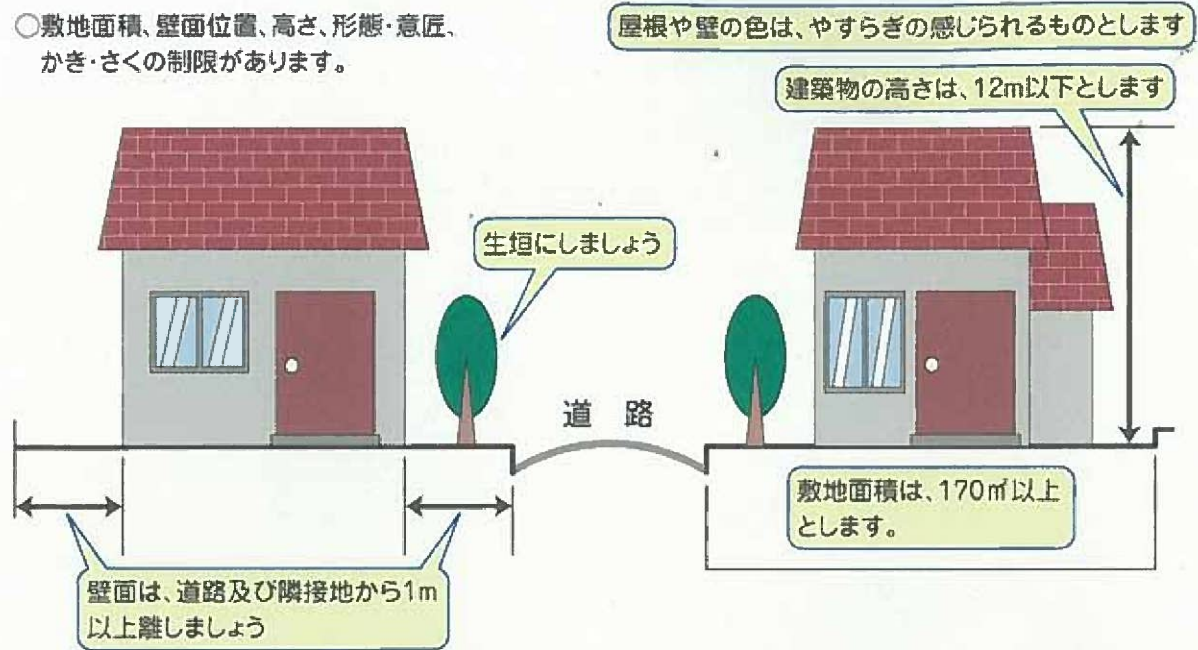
○敷地面積、壁面位置、高さ、形態･意匠、かき･さくの制限があります。

屋根や壁の色は、やすらぎの感じられるものとします

建築物の高さは、12m以下とします

生垣にしましょう

道　路

敷地面積は、170㎡以上とします。

壁面は、道路及び隣接地から1m以上離しましょう